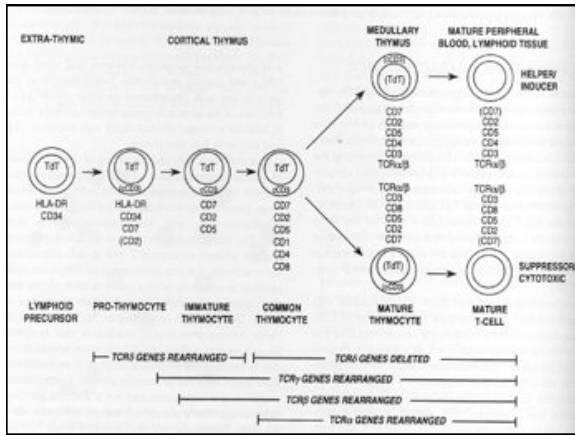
EXTRA-THYMIC

CORTICAL THYMUS

MEDULLARY THYMUS

MATURE PERIPHERAL BLOOD, LYMPHOID TISSUE

TdT

HLA-DR
CD34

TdT
cCD3

HLA-DR
CD34
CD7
(CD2)

TdT
cCD3

CD7
CD2
CD5

TdT
cCD3

CD7
CD2
CD5
CD1
CD4
CD8

(TdT)

CD7
CD2
CD5
CD4
CD3
TCRα/β

TCRα/β
CD3
CD8
CD5
CD2
CD7

(TdT)
cCD3

HELPER/ INDUCER

(CD7)
CD2
CD5
CD4
CD3
TCRα/β

TCRα/β
CD3
CD8
CD5
CD2
(CD7)

SUPPRESSOR/ CYTOTOXIC

LYMPHOID PRECURSOR

PRO-THYMOCYTE

IMMATURE THYMOCYTE

COMMON THYMOCYTE

MATURE THYMOCYTE

MATURE T-CELL

TCRδ GENES REARRANGED

TCRδ GENES DELETED

TCRγ GENES REARRANGED

TCRβ GENES REARRANGED

TCRα GENES REARRANGED